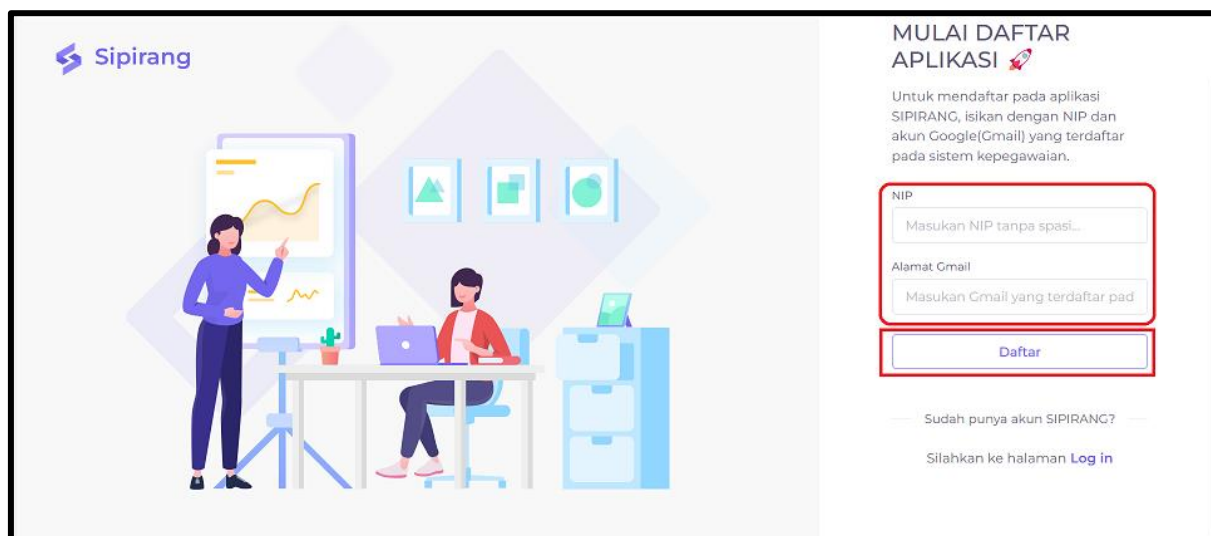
Sipirang

MULAI DAFTAR APLIKASI 🚀

Untuk mendaftar pada aplikasi SIPIRANG, isikan dengan NIP dan akun Google(Gmail) yang terdaftar pada sistem kepegawaian.

NIP

Masukan NIP tanpa spasi...

Alamat Gmail

Masukan Gmail yang terdaftar pad

Daftar

Sudah punya akun SIPIRANG?

Silahkan ke halaman Log in